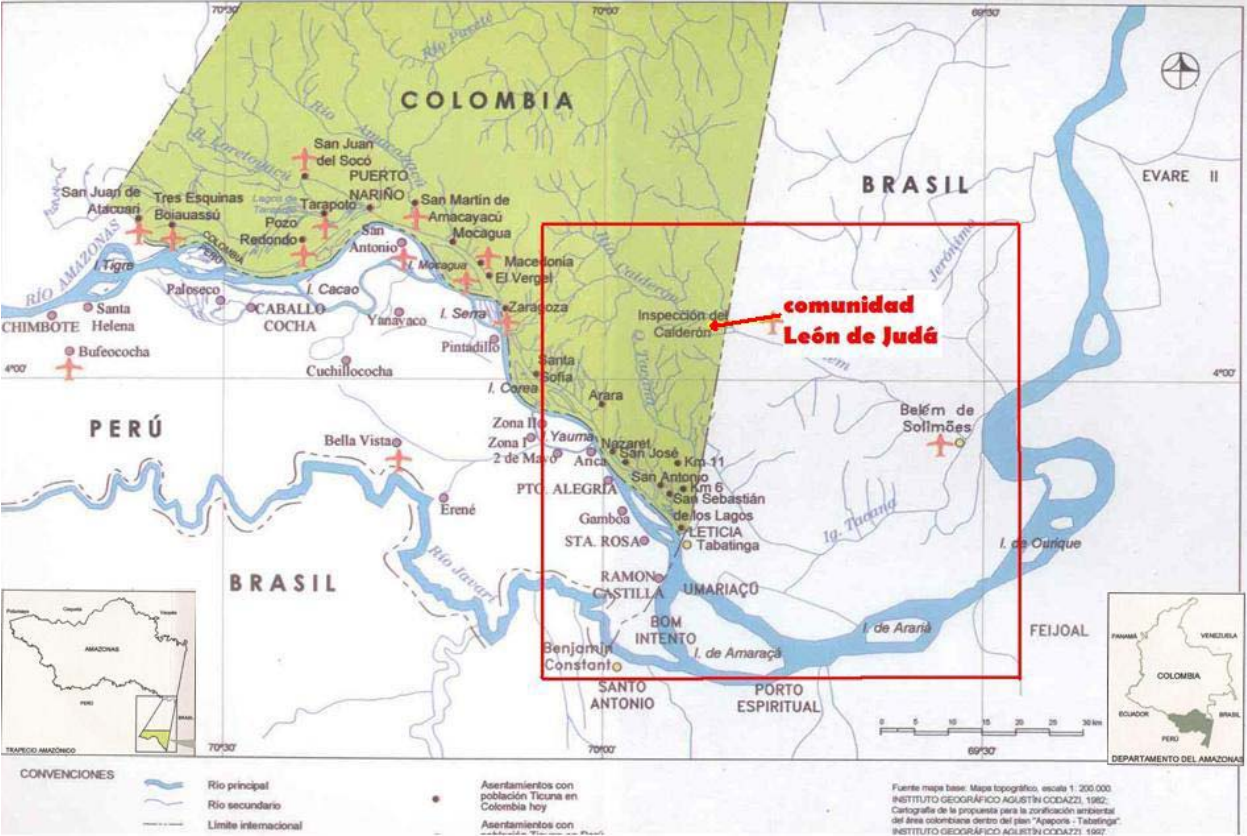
70°30'
70°00'
69°30'
Río Purité
COLOMBIA
Río Amacayacu
R. Loretoyacu
San Juan del Socó
PUERTO NARIÑO
San Martín de Amacayacú
Mocagua
Tarapoto
Lagos de Tarapoto
Pozo Redondo
San Antonio
San Juan de Atacuari
Tres Esquinas
Boiauassú
COLOMBIA
PERÚ
RÍO AMAZONAS
I. Tigre
Macedonia
El Vergel
I. Mocagua
Paloseco
CABALLO COCHA
I. Cacao
Zaragoza
Santa Helena
CHIMBOTE
Yanavaco
I. Serra
Pintadillo
Bufeocochа
4°00'
Cuchillococha
Santa Sofía
I. Corea
Río Calderón
Q. Yahuarcaca
Inspección del Calderón
comunidad León de Judá
BRASIL
EVARE II
Jerónimo
4°00'
Arara
PERÚ
Zona II
Zona I
2 de Mayo
Yauma
Nazaret
San José
Km 11
Arica
San Antonio
Km 6
San Sebastián de los Lagos
Belém de Solimões
Bella Vista
PTO. ALEGRÍA
LETICIA
Tabatinga
Gamboa
Erené
STA. ROSA
Ig. Tacana
I. de Ourique
BRASIL
Río Javarí
RAMON CASTILLA
UMARIAÇU
I. de Araria
FEIJOAL
BOM INTENTO
Benjamin Constant
I. de Amaraça
SANTO ANTONIO
PORTO ESPIRITUAL
0 5 10 15 20 25 30 km
AMAZONAS
TRAPECIO AMAZÓNICO
PANAMÁ
VENEZUELA
COLOMBIA
ECUADOR
PERÚ
BRASIL
DEPARTAMENTO DEL AMAZONAS
CONVENCIONES
Río principal
Río secundario
Límite internacional
Asentamientos con población Ticuna en Colombia hoy
Asentamientos con población Ticuna en Perú
Fuente mapa base: Mapa topográfico, escala 1: 200.000. INSTITUTO GEOGRÁFICO AGUSTÍN CODAZZI, 1982; Cartografía de la propuesta para la zonificación ambiental del área colombiana dentro del plan "Apaporis - Tabatinga". INSTITUTO GEOGRÁFICO AGUSTÍN CODAZZI, 1997